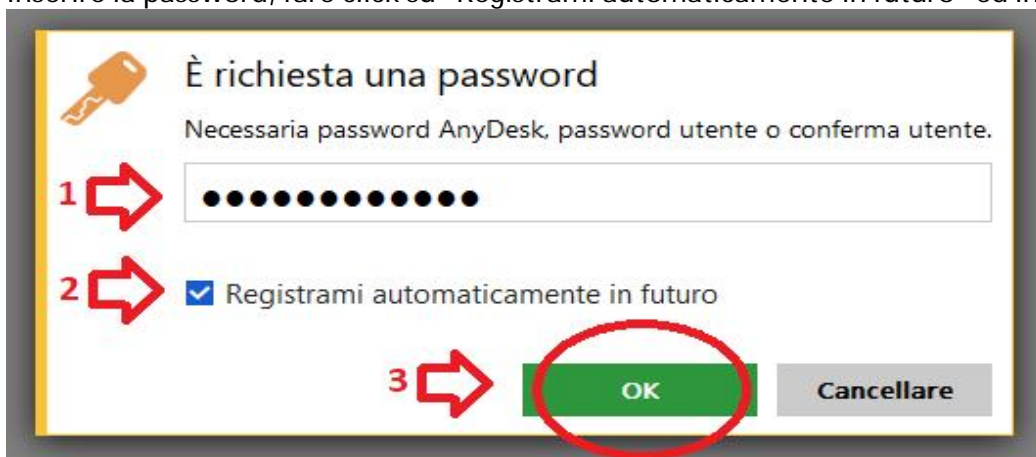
Inserire la password, fare click su "Registrami automaticamente in futuro" ed i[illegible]

È richiesta una password

Necessaria password AnyDesk, password utente o conferma utente.

1

•••••••••••••

2

Registrami automaticamente in futuro

3

OK

Cancellare